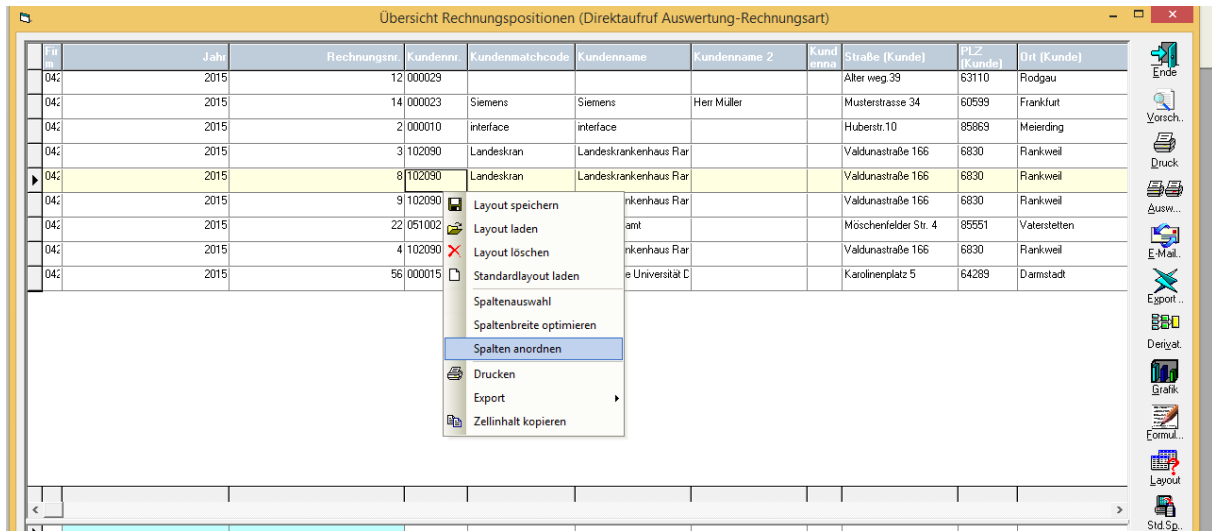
Übersicht Rechnungspositionen (Direktaufruf Auswertung-Rechnungsart)

| Firm | Jahr | Rechnungsnr. | Kundennr. | Kundenmatchcode | Kundenname | Kundenname 2 | Kundenna | Straße (Kunde) | PLZ (Kunde) | Ort (Kunde) |
|---|---|---|---|---|---|---|---|---|---|---|
| 042 | 2015 | 12 | 000029 | | | | | Alter weg.39 | 63110 | Rodgau |
| 042 | 2015 | 14 | 000023 | Siemens | Siemens | Herr Müller | | Musterstrasse 34 | 60599 | Frankfurt |
| 042 | 2015 | 2 | 000010 | interface | interface | | | Huberstr.10 | 85869 | Meierding |
| 042 | 2015 | 3 | 102090 | Landeskran | Landeskrankenhaus Rar | | | Valdunastraße 166 | 6830 | Rankweil |
| 042 | 2015 | 8 | 102090 | Landeskran | Landeskrankenhaus Rar | | | Valdunastraße 166 | 6830 | Rankweil |
| 042 | 2015 | 9 | 102090 | | nkenhaus Rar | | | Valdunastraße 166 | 6830 | Rankweil |
| 042 | 2015 | 22 | 051002 | | amt | | | Möschenfelder Str. 4 | 85551 | Vaterstetten |
| 042 | 2015 | 4 | 102090 | | nkenhaus Rar | | | Valdunastraße 166 | 6830 | Rankweil |
| 042 | 2015 | 56 | 000015 | | e Universität D | | | Karolinenplatz 5 | 64289 | Darmstadt |

Layout speichern
Layout laden
Layout löschen
Standardlayout laden
Spaltenauswahl
Spaltenbreite optimieren
Spalten anordnen
Drucken
Export
Zellinhalt kopieren

Ende
Vorsch..
Druck
Ausw...
E-Mail..
Export ..
Derivat.
Grafik
Formul..
Layout
Std.Sp..